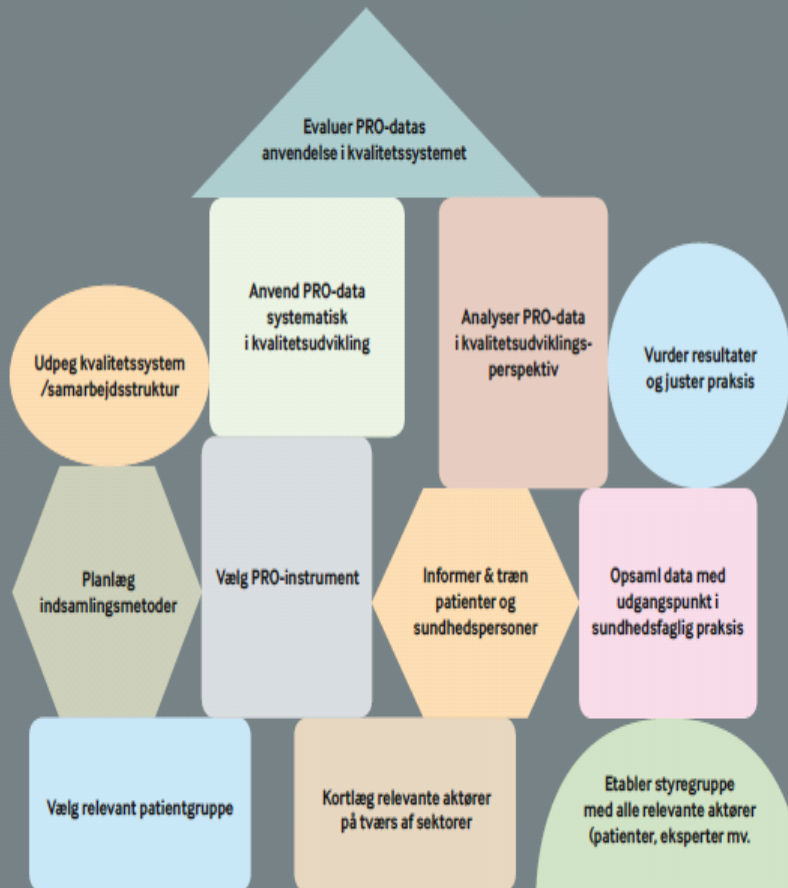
Evaluer PRO-datas anvendelse i kvalitetssystemet

Anvend PRO-data systematisk i kvalitetsudvikling

Analyser PRO-data i kvalitetsudviklingsperspektiv

Udpeg kvalitetssystem /samarbejdsstruktur

Vurder resultater og juster praksis

Planlæg indsamlingsmetoder

Vælg PRO-instrument

Informer & træn patienter og sundhedspersoner

Opsaml data med udgangspunkt i sundhedsfaglig praksis

Vælg relevant patientgruppe

Kortlæg relevante aktører på tværs af sektorer

Etabler styregruppe med alle relevante aktører (patienter, eksperter mv.